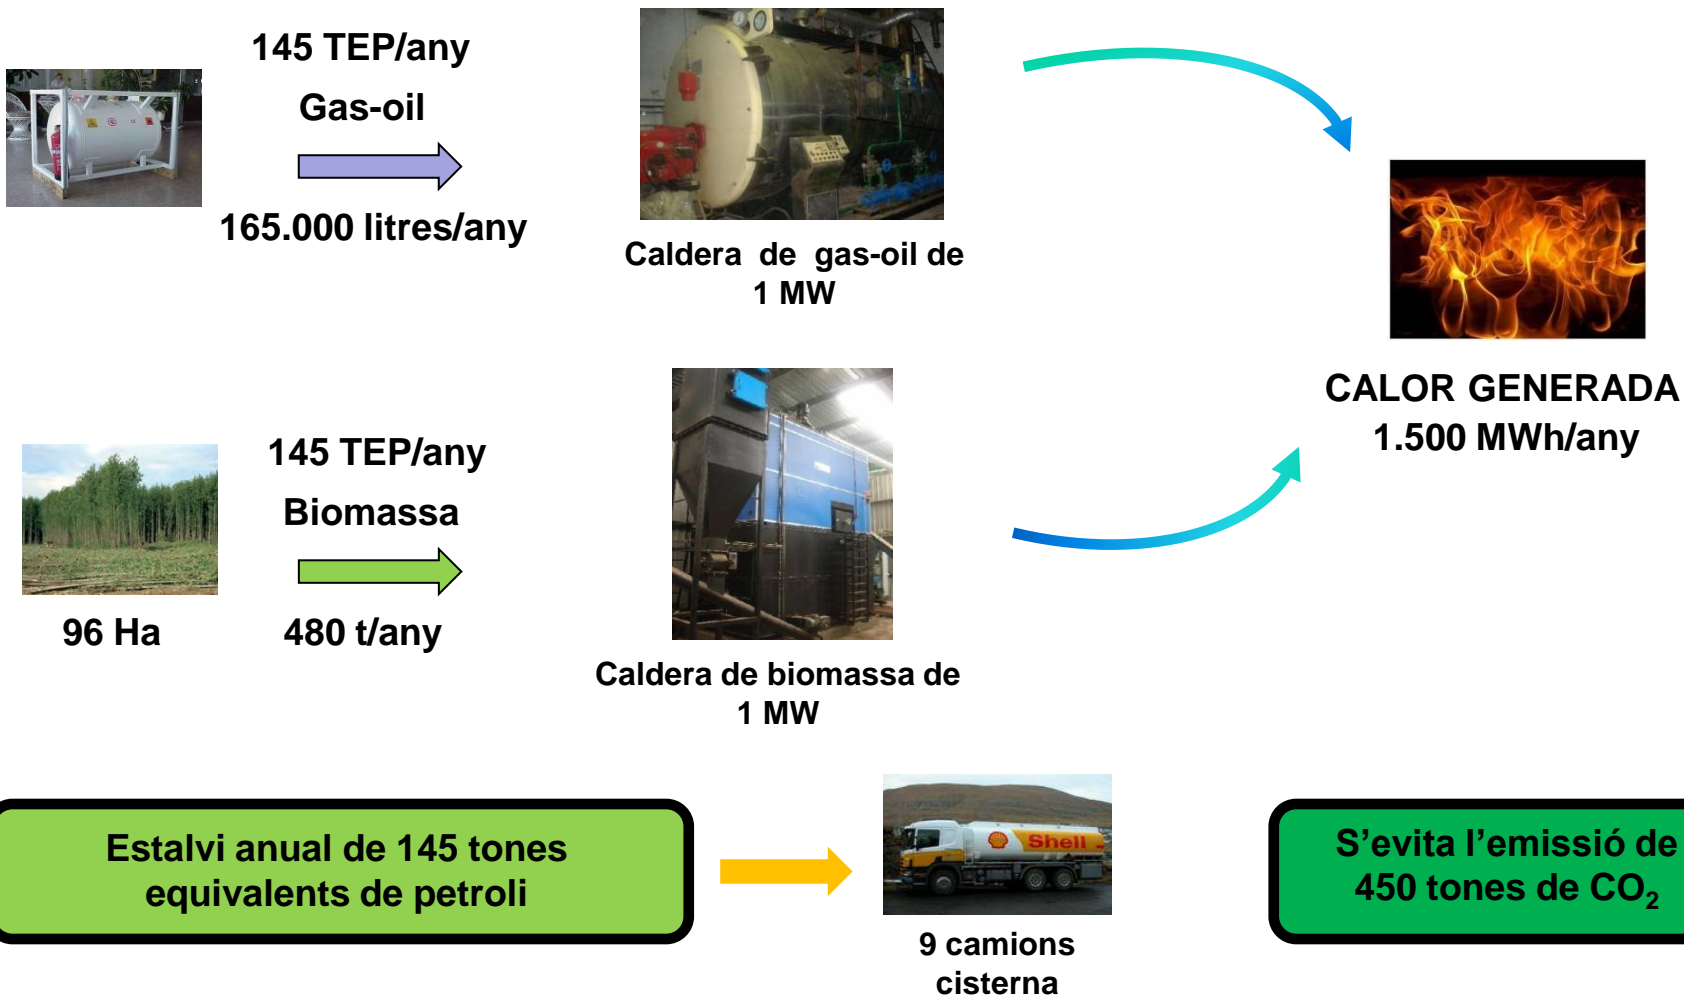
145 TEP/any

Gas-oil

165.000 litres/any

Caldera de gas-oil de 1 MW

CALOR GENERADA
1.500 MWh/any

145 TEP/any

Biomassa

96 Ha

480 t/any

Caldera de biomassa de 1 MW

Estalvi anual de 145 tones equivalents de petroli

Shell

9 camions cisterna

S’evita l’emissió de 450 tones de $CO_2$